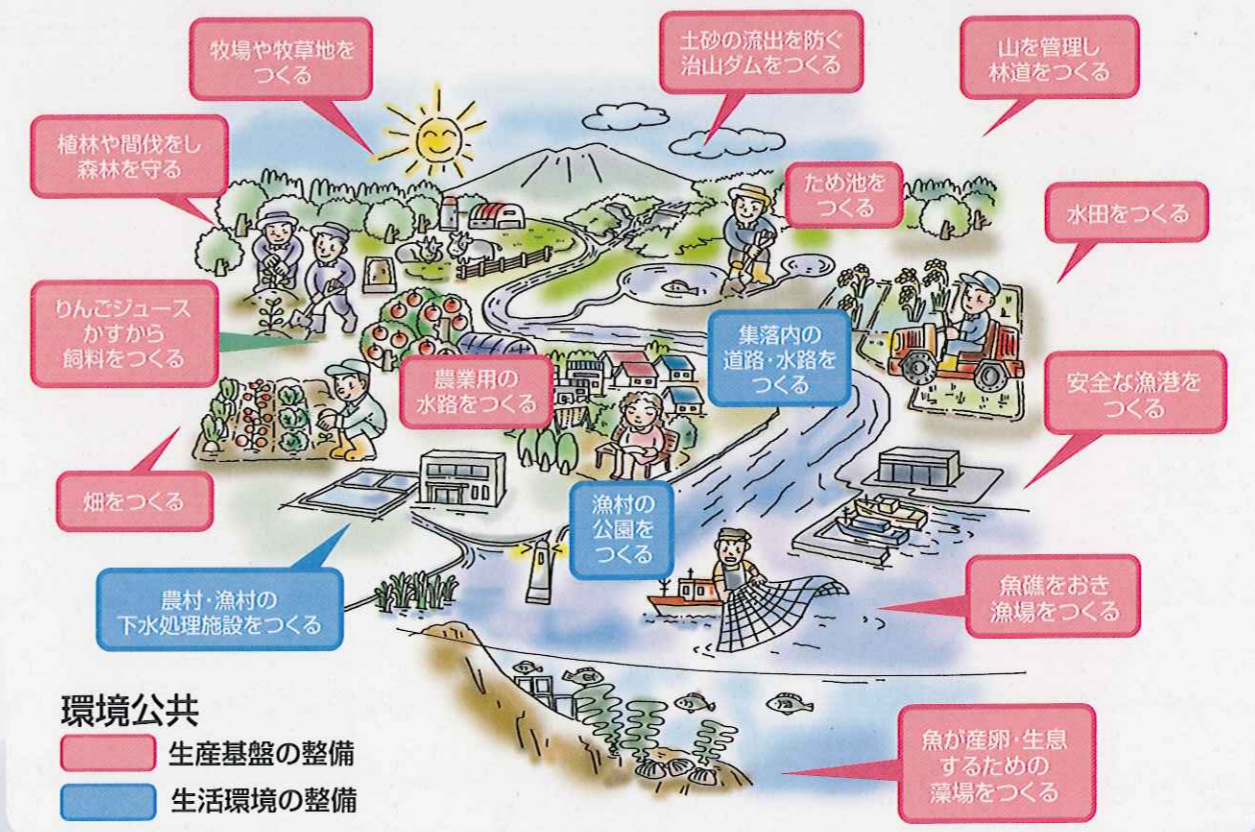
牧場や牧草地をつくる

土砂の流出を防ぐ治山ダムをつくる

山を管理し林道をつくる

植林や間伐をし森林を守る

ため池をつくる

水田をつくる

りんごジュースかすから飼料をつくる

集落内の道路・水路をつくる

農業用の水路をつくる

安全な漁港をつくる

畑をつくる

漁村の公園をつくる

農村・漁村の下水処理施設をつくる

魚礁をおき漁場をつくる

環境公共

生産基盤の整備

生活環境の整備

魚が産卵・生息するための藻場をつくる